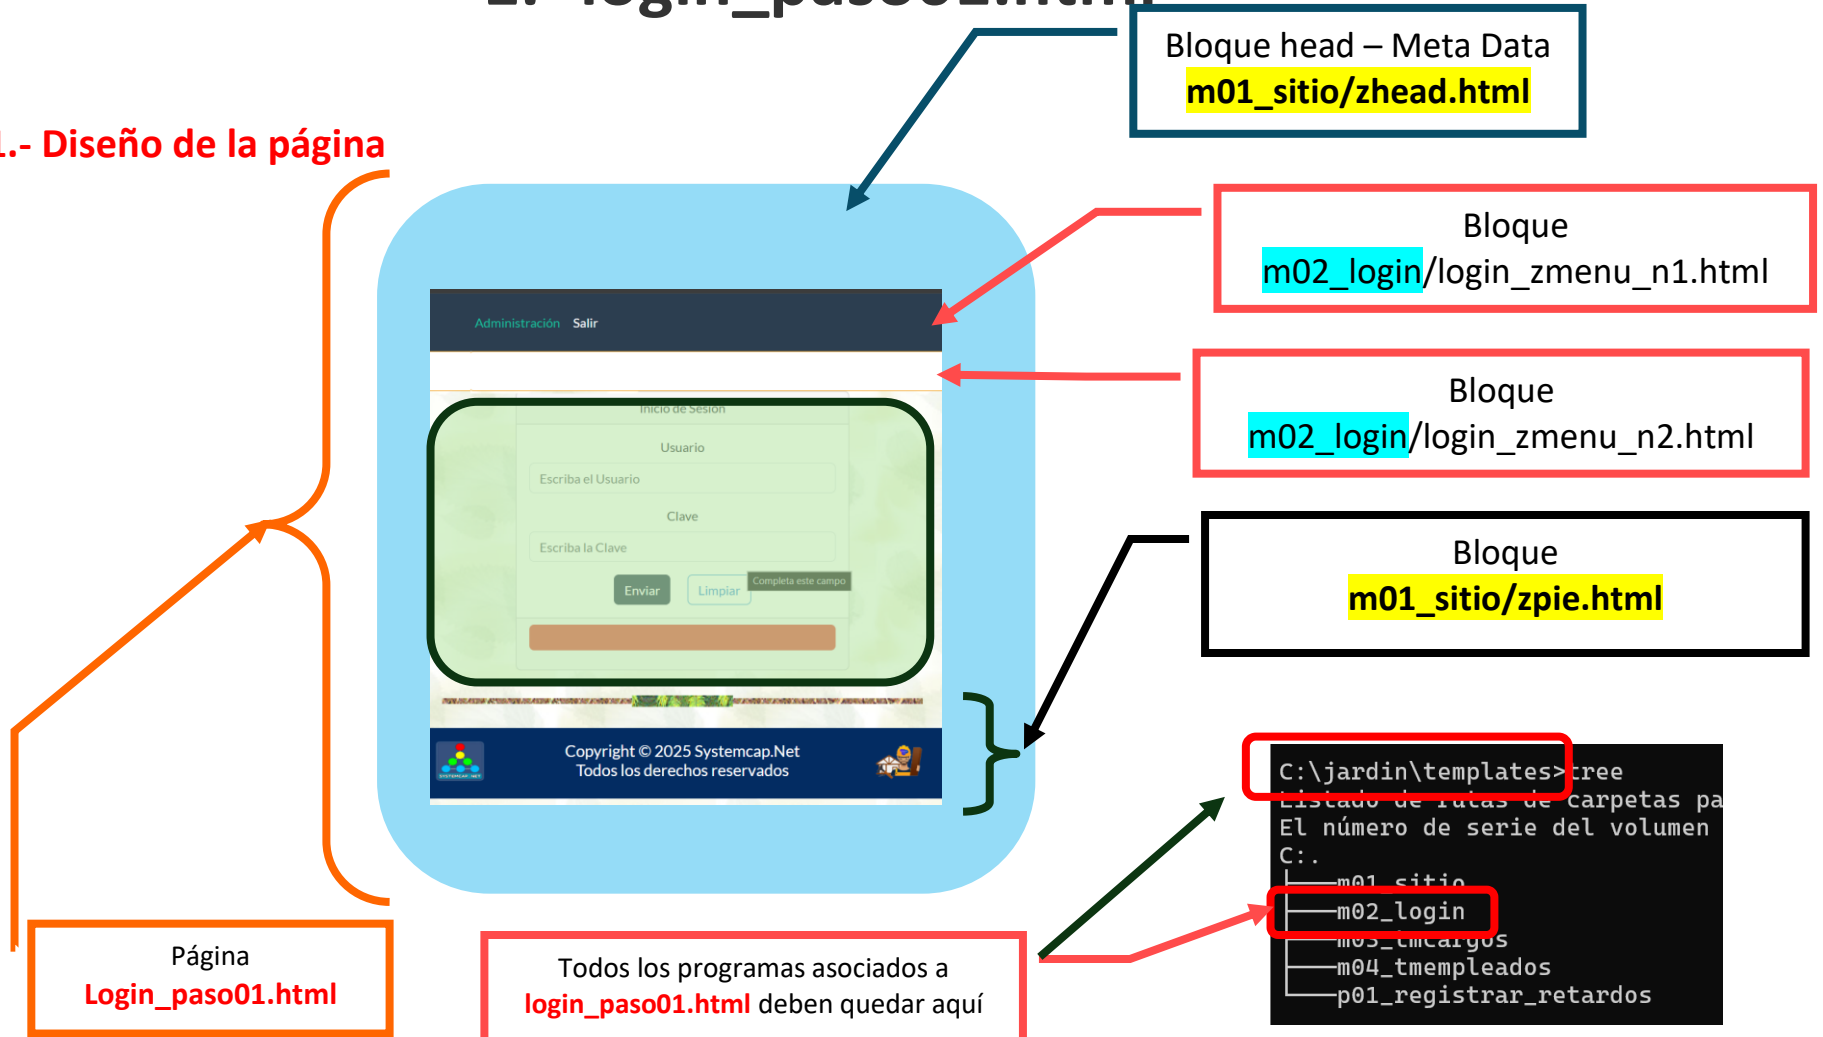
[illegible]

1.- Diseño de la página

Bloque head – Meta Data
m01_sitio/zhead.html

Bloque
m02_login/login_zmenu_n1.html

Bloque
m02_login/login_zmenu_n2.html

Bloque
m01_sitio/zpie.html

Administración Salir

Inicio de Sesión

Usuario

Escriba el Usuario

Clave

Escriba la Clave

Enviar Limpiar Completa este campo

Copyright © 2025 Systemcap.Net
Todos los derechos reservados

C:\jardin\templates>tree
Listado de rutas de carpetas pa
El número de serie del volumen
C:.
├───m01_sitio
├───m02_login
├───m03_tmcargos
├───m04_tmempleados
└───p01_registrar_retardos

Página
Login_paso01.html

Todos los programas asociados a
login_paso01.html deben quedar aquí